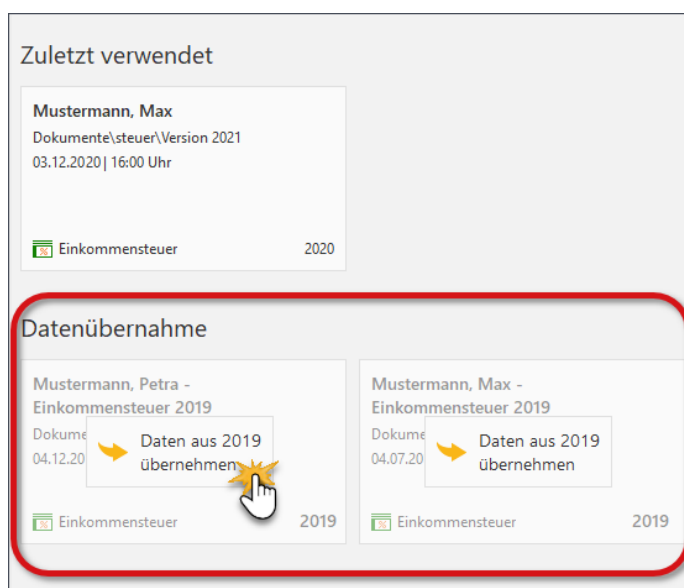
Zuletzt verwendet

Mustermann, Max
Dokumente\steuer\Version 2021
03.12.2020 | 16:00 Uhr

Einkommensteuer 2020

Datenübernahme

Mustermann, Petra - Einkommensteuer 2019
Dokume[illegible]
04.12.20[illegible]

Daten aus 2019 übernehmen

Einkommensteuer 2019

Mustermann, Max - Einkommensteuer 2019
Dokume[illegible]
04.07.20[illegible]

Daten aus 2019 übernehmen

Einkommensteuer 2019